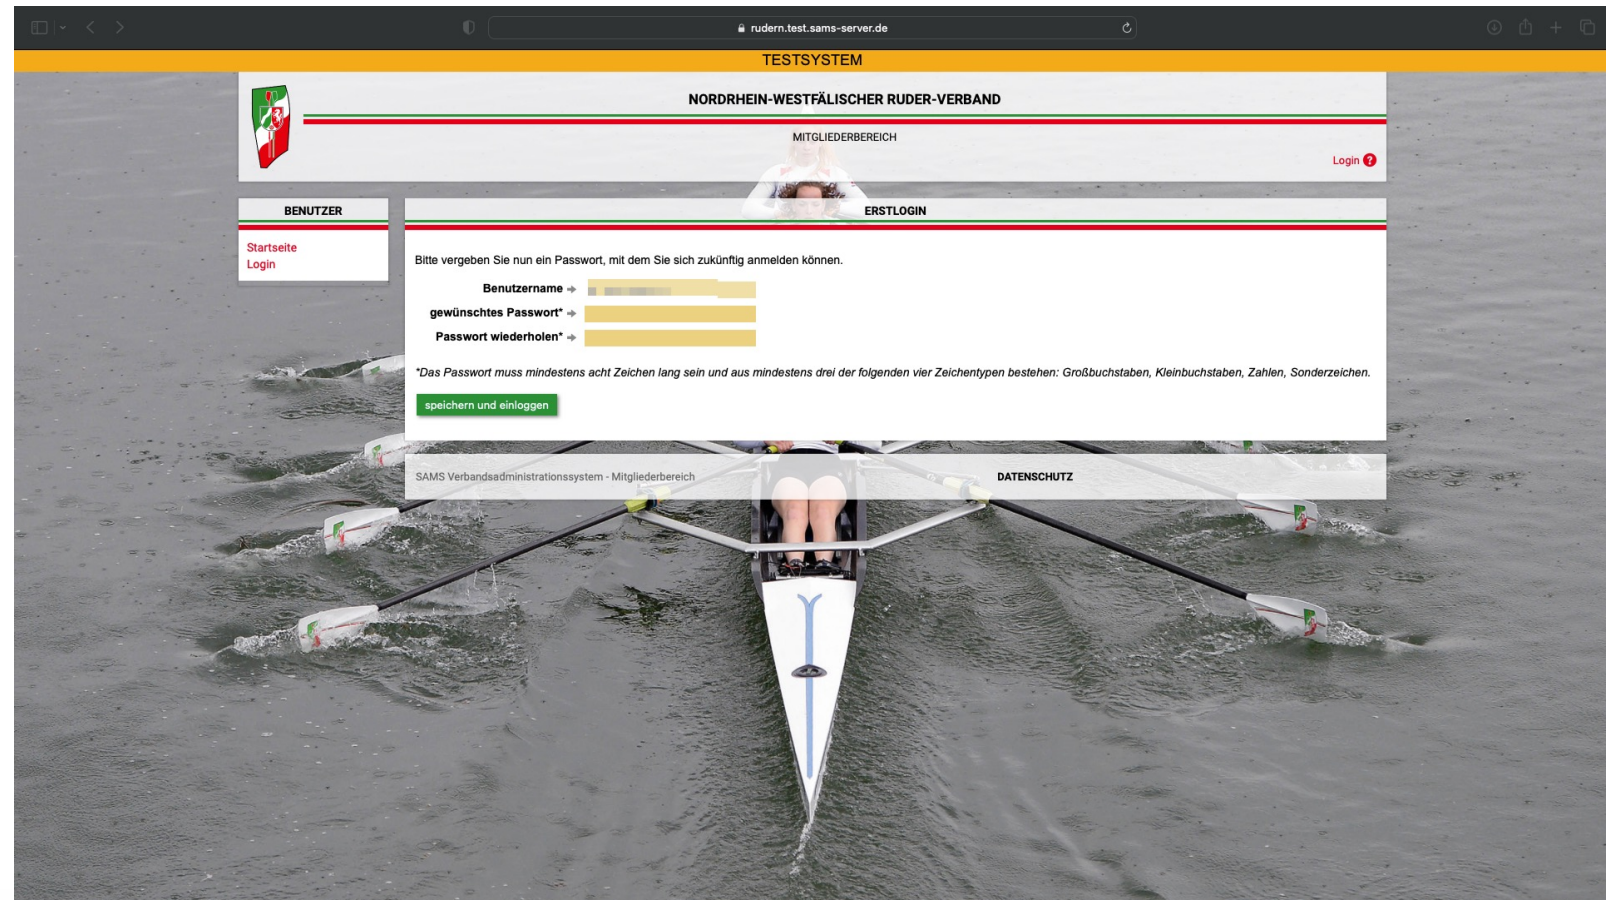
rudern.test.sams-server.de

TESTSYSTEM

NORDRHEIN-WESTFÄLISCHER RUDER-VERBAND

MITGLIEDERBEREICH

Login

BENUTZER

Startseite
Login

ERSTLOGIN

Bitte vergeben Sie nun ein Passwort, mit dem Sie sich zukünftig anmelden können.

Benutzername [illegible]
gewünschtes Passwort*
Passwort wiederholen*

*Das Passwort muss mindestens acht Zeichen lang sein und aus mindestens drei der folgenden vier Zeichentypen bestehen: Großbuchstaben, Kleinbuchstaben, Zahlen, Sonderzeichen.

speichern und einloggen

SAMS Verbandsadministrationssystem - Mitgliederbereich

DATENSCHUTZ